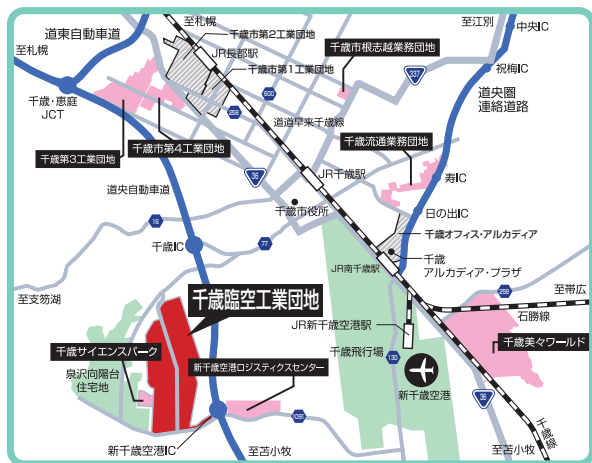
道東自動車道
至札幌
至札幌
千歳市第2工業団地
JR長都駅
千歳市第1工業団地
至江別
中央IC
千歳市根志越業務団地
337
祝梅IC
道央圏連絡道路
千歳・恵庭JCT
600
258
道道早来千歳線
千歳第3工業団地
千歳市第4工業団地
千歳流通業務団地
36
JR千歳駅
寿IC
道央自動車道
千歳市役所
日の出IC
16
千歳オフィス・アルカディア
千歳IC
77
JR南千歳駅
千歳アルカディア・プラザ
至支笏湖
千歳臨空工業団地
258
至帯広
JR新千歳空港駅
石勝線
千歳サイエンスパーク
千歳飛行場
千歳美々ワールド
泉沢向陽台住宅地
新千歳空港ロジスティクスセンター
130
新千歳空港
36
1091
千歳線
新千歳空港IC
至苫小牧
至苫小牧